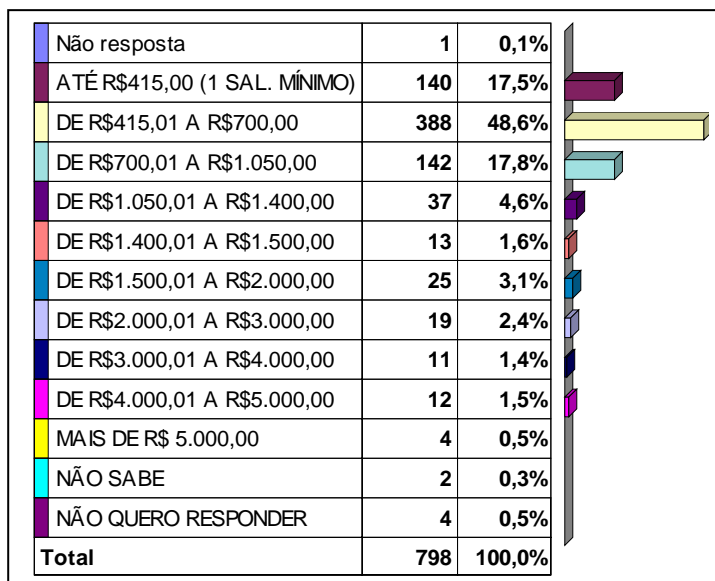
| | | |
|---|---|---|
| Não resposta | 1 | 0,1% |
| ATÉ R$415,00 (1 SAL. MÍNIMO) | 140 | 17,5% |
| DE R$415,01 A R$700,00 | 388 | 48,6% |
| DE R$700,01 A R$1.050,00 | 142 | 17,8% |
| DE R$1.050,01 A R$1.400,00 | 37 | 4,6% |
| DE R$1.400,01 A R$1.500,00 | 13 | 1,6% |
| DE R$1.500,01 A R$2.000,00 | 25 | 3,1% |
| DE R$2.000,01 A R$3.000,00 | 19 | 2,4% |
| DE R$3.000,01 A R$4.000,00 | 11 | 1,4% |
| DE R$4.000,01 A R$5.000,00 | 12 | 1,5% |
| MAIS DE R$ 5.000,00 | 4 | 0,5% |
| NÃO SABE | 2 | 0,3% |
| NÃO QUERO RESPONDER | 4 | 0,5% |
| Total | 798 | 100,0% |